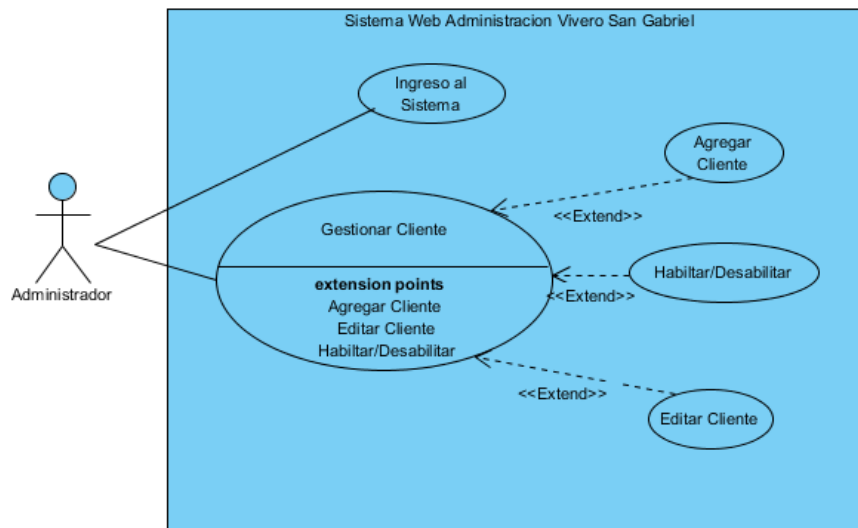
Sistema Web Administracion Vivero San Gabriel

Administrador

Ingreso al Sistema

Agregar Cliente

<<Extend>>

Gestionar Cliente

extension points
Agregar Cliente
Editar Cliente
Habiltar/Desabilitar

Habiltar/Desabilitar

<<Extend>>

<<Extend>>

Editar Cliente